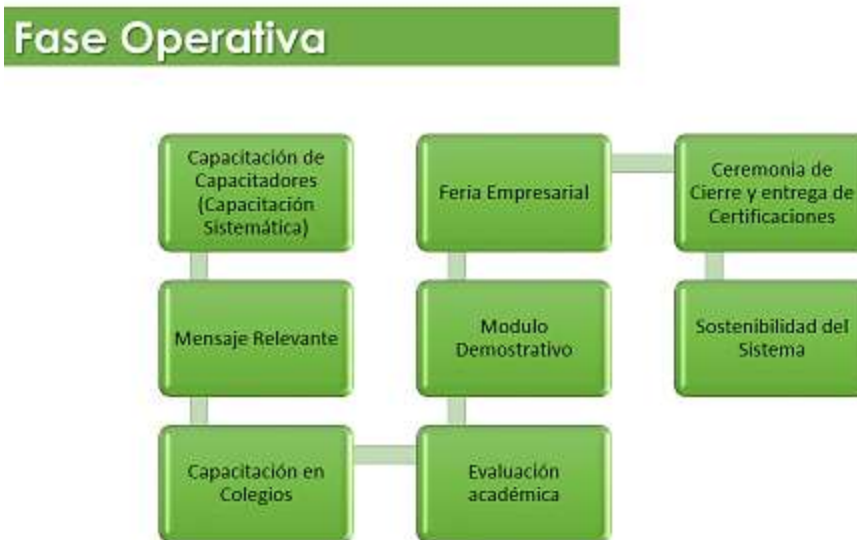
Fase Operativa

Capacitación de Capacitadores (Capacitación Sistemática)

Mensaje Relevante

Capacitación en Colegios

Evaluación académica

Modulo Demostrativo

Feria Empresarial

Ceremonia de Cierre y entrega de Certificaciones

Sostenibilidad del Sistema